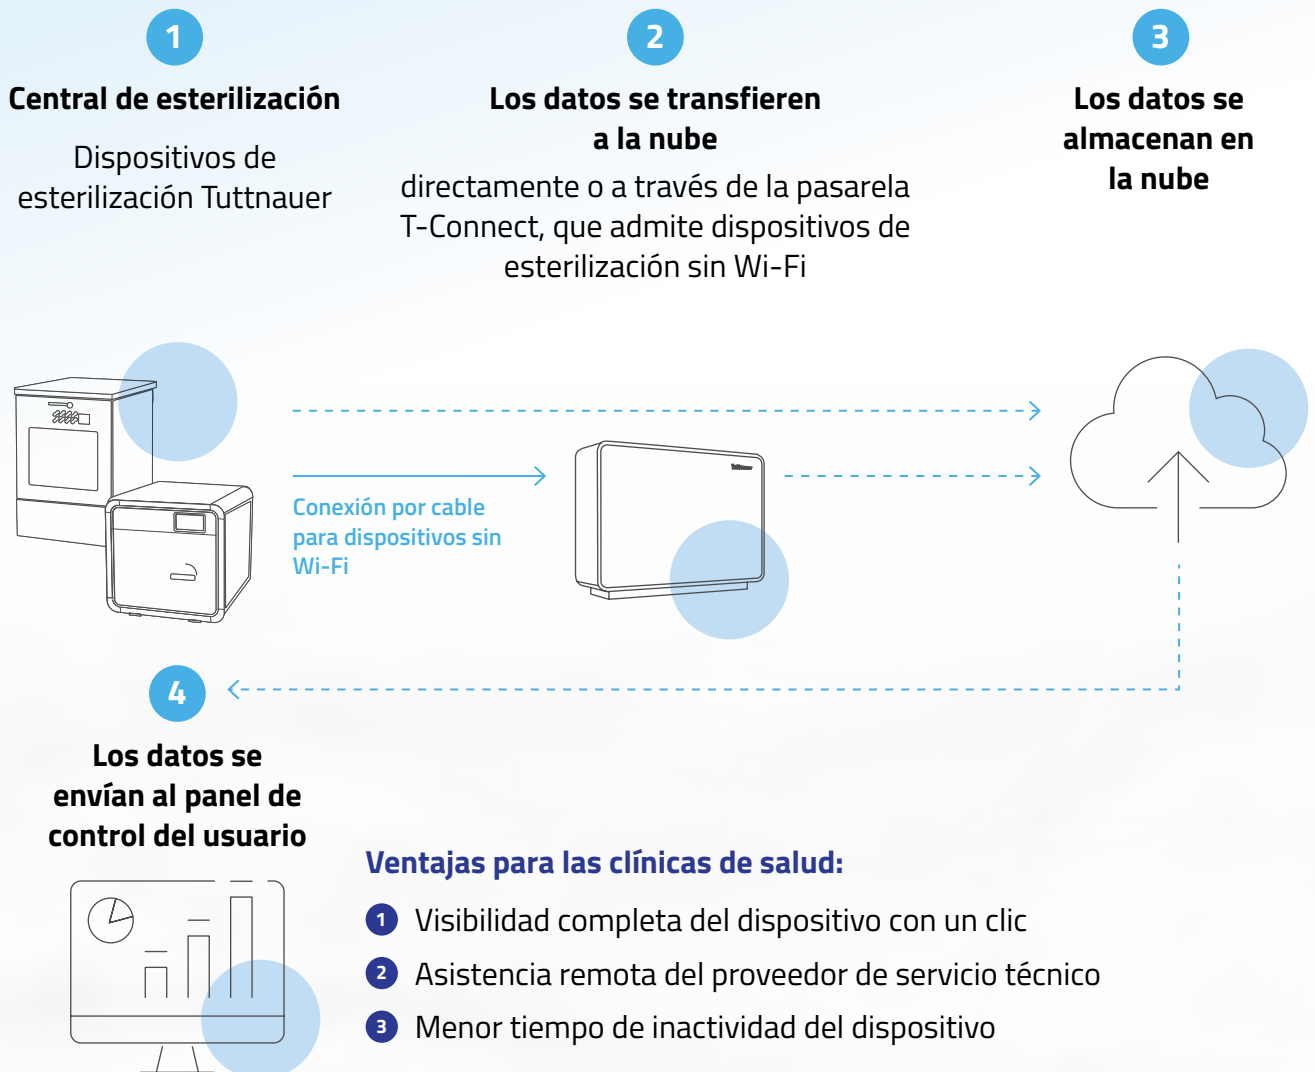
1

Central de esterilización

Dispositivos de esterilización Tuttnauer

2

Los datos se transfieren a la nube

directamente o a través de la pasarela T-Connect, que admite dispositivos de esterilización sin Wi-Fi

3

Los datos se almacenan en la nube

Conexión por cable para dispositivos sin Wi-Fi

4

Los datos se envían al panel de control del usuario

Ventajas para las clínicas de salud:

1 Visibilidad completa del dispositivo con un clic

2 Asistencia remota del proveedor de servicio técnico

3 Menor tiempo de inactividad del dispositivo